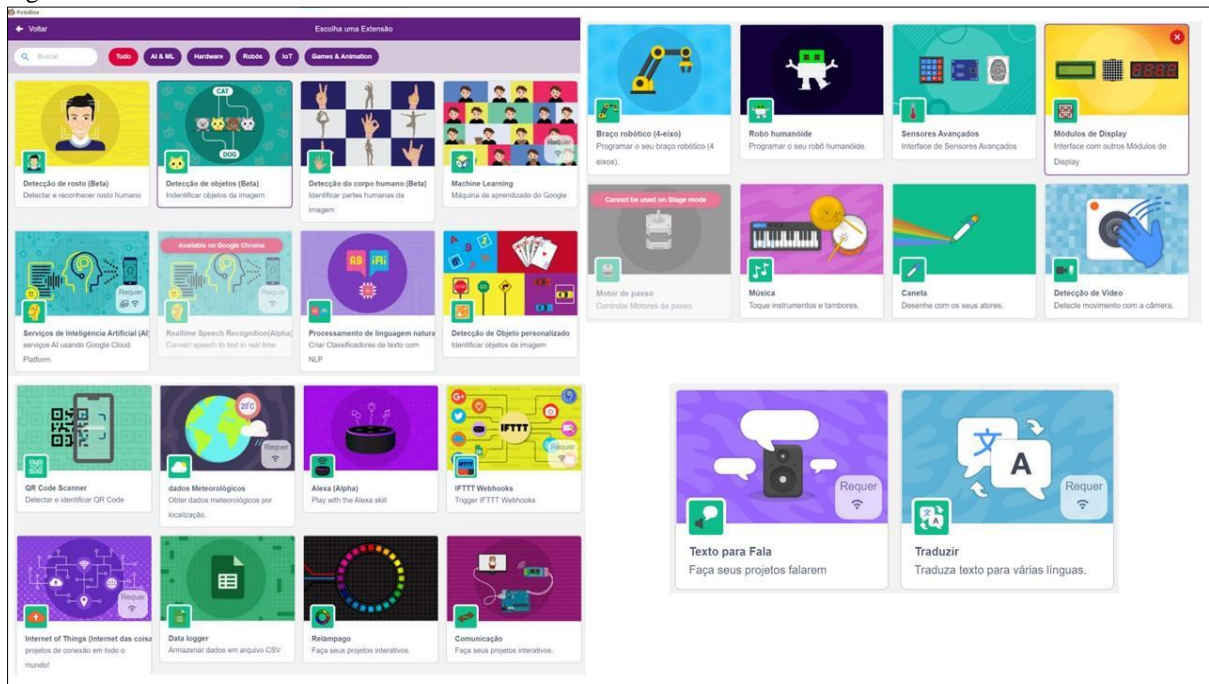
PictoBlox

Voltar

Escolha uma Extensão

Buscar

Tudo

AI & ML

Hardware

Robôs

IoT

Games & Animation

CAT

DOG

Detecção de rosto (Beta)
Detectar e reconhecer rosto humano

Detecção de objetos (Beta)
Identificar objetos da imagem

Detecção do corpo humano (Beta)
Identificar partes humanas da imagem

Machine Learning
Máquina de aprendizado do Google

Requer

Available on Google Chrome

Requer

Serviços de Inteligência Artificial (AI)
serviços AI usando Google Cloud Platform.

Realtime Speech Recognition(Alpha)
Convert speech to text in real time

Processamento de linguagem natura
Criar Classificadores de texto com NLP

Detecção de Objeto personalizado
Identificar objetos de imagem

20°C

Requer

IFTTT

Requer

QR Code Scanner
Detectar e identificar QR Code

dados Meteorológicos
Obter dados meteorológicos por localização.

Alexa (Alpha)
Play with the Alexa skill

IFTTT Webhooks
Trigger IFTTT Webhooks

Requer

Internet of Things (Internet das coisa
projetos de conexão em todo o mundo!

Data logger
Armazenar dados em arquivo CSV

Relâmpago
Faça seus projetos interativos.

Comunicação
Faça seus projetos interativos.

Braço robótico (4-eixo)
Programar o seu braço robótico (4 eixos).

Robô humanóide
Programar o seu robô humanóide.

Sensores Avançados
Interface de Sensores Avançados

Módulos de Display
Interface com outros Módulos de Display

Cannot be used on Stage mode

Motor de passo
Controlar Motores de passo

Música
Toque instrumentos e tambores.

Caneta
Desenhe com os seus atores.

Detecção de Vídeo
Detecte movimento com a câmera.

Requer

A

Requer

Texto para Fala
Faça seus projetos falarem

Traduzir
Traduza texto para várias línguas.